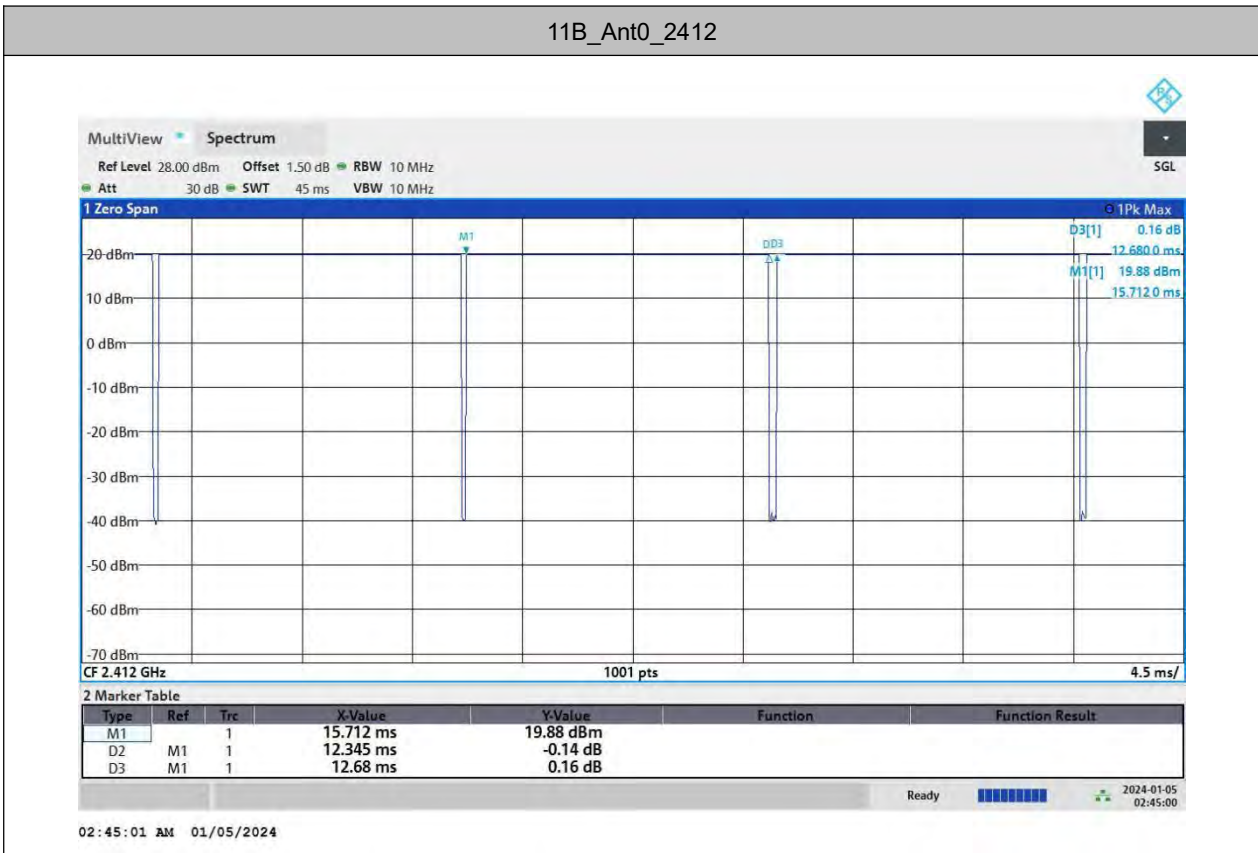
11B_Ant0_2412

MultiView Spectrum

SGL

Ref Level 28.00 dBm Offset 1.50 dB RBW 10 MHz
Att 30 dB SWT 45 ms VBW 10 MHz

1 Zero Span

1Pk Max

D3[1] 0.16 dB
12.680 0 ms
M1[1] 19.88 dBm
15.712 0 ms

M1

DD3

20 dBm
10 dBm
0 dBm
-10 dBm
-20 dBm
-30 dBm
-40 dBm
-50 dBm
-60 dBm
-70 dBm

CF 2.412 GHz
1001 pts
4.5 ms/

2 Marker Table

| Type | Ref | Trc | X-Value | Y-Value | Function | Function Result |
|---|---|---|---|---|---|---|
| M1 | | 1 | 15.712 ms | 19.88 dBm | | |
| D2 | M1 | 1 | 12.345 ms | -0.14 dB | | |
| D3 | M1 | 1 | 12.68 ms | 0.16 dB | | |

Ready

2024-01-05
02:45:00

02:45:01 AM 01/05/2024